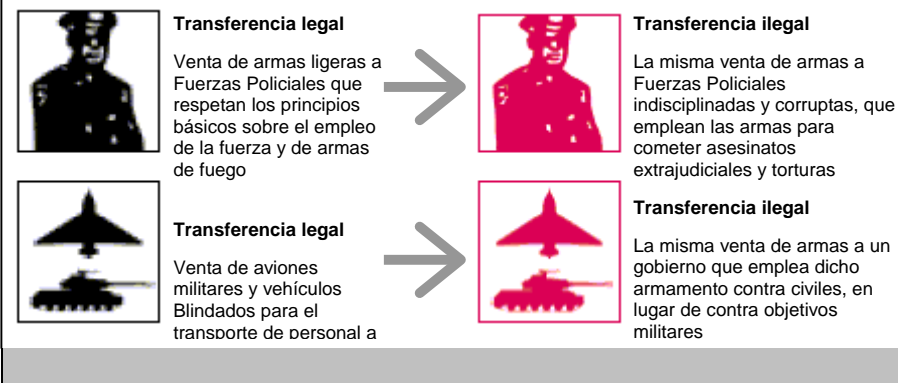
Transferencia legal

Venta de armas ligeras a Fuerzas Policiales que respetan los principios básicos sobre el empleo de la fuerza y de armas de fuego

Transferencia ilegal

La misma venta de armas a Fuerzas Policiales indisciplinadas y corruptas, que emplean las armas para cometer asesinatos extrajudiciales y torturas

Transferencia legal

Venta de aviones militares y vehículos Blindados para el transporte de personal a

Transferencia ilegal

La misma venta de armas a un gobierno que emplea dicho armamento contra civiles, en lugar de contra objetivos militares